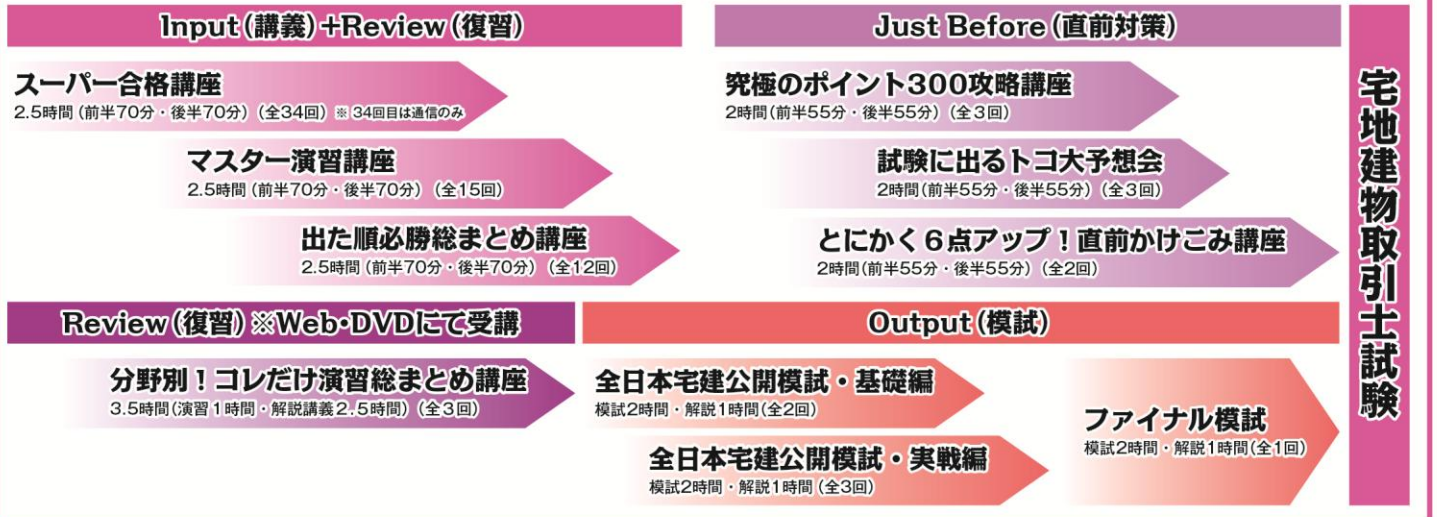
Input(講義)+Review(復習)

スーパー合格講座
2.5時間(前半70分・後半70分)(全34回)※34回目は通信のみ

マスター演習講座
2.5時間(前半70分・後半70分)(全15回)

出た順必勝総まとめ講座
2.5時間(前半70分・後半70分)(全12回)

Just Before(直前対策)

究極のポイント300攻略講座
2時間(前半55分・後半55分)(全3回)

試験に出るトコ大予想会
2時間(前半55分・後半55分)(全3回)

とにかく6点アップ!直前かけこみ講座
2時間(前半55分・後半55分)(全2回)

宅地建物取引士試験

Review(復習)※Web・DVDにて受講

分野別!コレだけ演習総まとめ講座
3.5時間(演習1時間・解説講義2.5時間)(全3回)

Output(模試)

全日本宅建公開模試・基礎編
模試2時間・解説1時間(全2回)

全日本宅建公開模試・実戦編
模試2時間・解説1時間(全3回)

ファイナル模試
模試2時間・解説1時間(全1回)